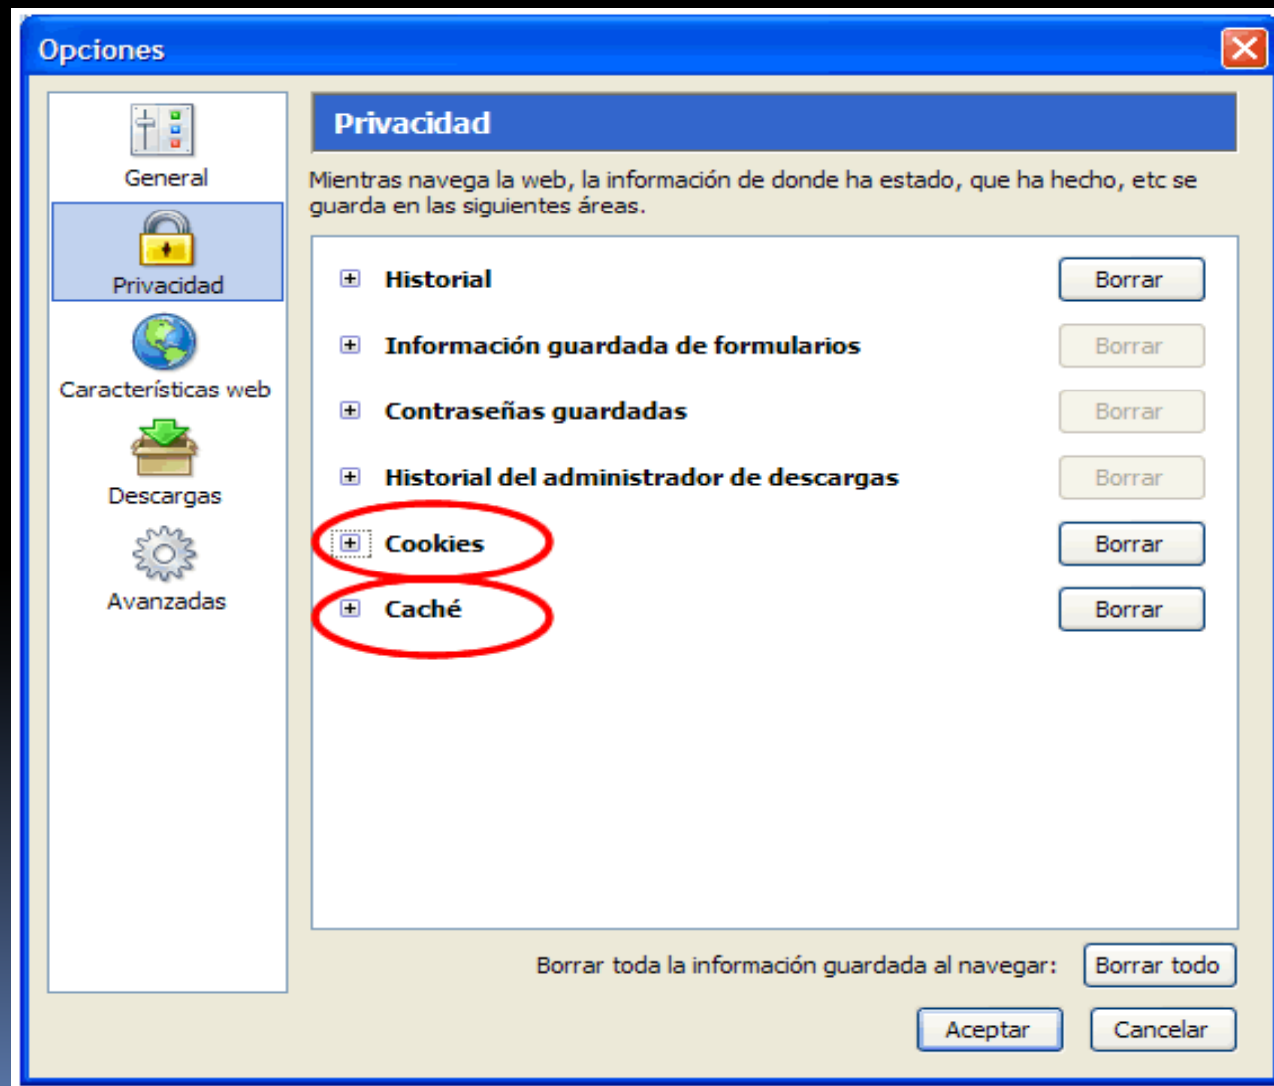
Opciones

General

Privacidad

Características web

Descargas

Avanzadas

Privacidad

Mientras navega la web, la información de donde ha estado, que ha hecho, etc se guarda en las siguientes áreas.

Historial Borrar

Información guardada de formularios Borrar

Contraseñas guardadas Borrar

Historial del administrador de descargas Borrar

Cookies Borrar

Caché Borrar

Borrar toda la información guardada al navegar: Borrar todo

Aceptar Cancelar